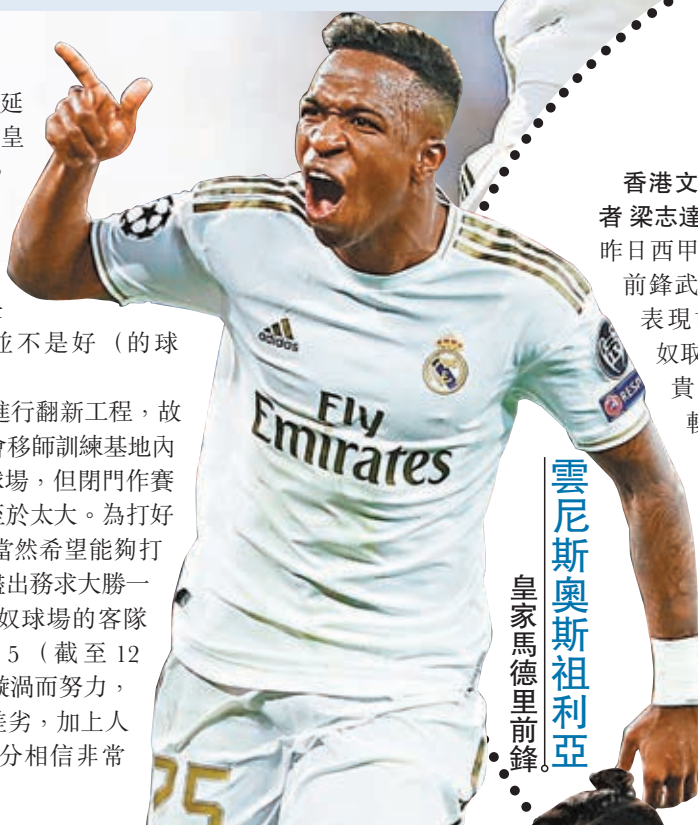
延
皇

並不是好（的球

進行翻新工程，故
會移師訓練基地內
球場，但閉門作賽
至於太大。為打好
當然希望能夠打
後出務求大勝一
奴球場的客隊
5（截至 12
漩渦而努力，
差劣，加上人
分相信非常

Fly
Emirates

25

香港文
者 梁志達
昨日西甲
前鋒武
表現
奴取
貴
輕

雲尼斯奧斯祖利亞
皇家馬德里前鋒。